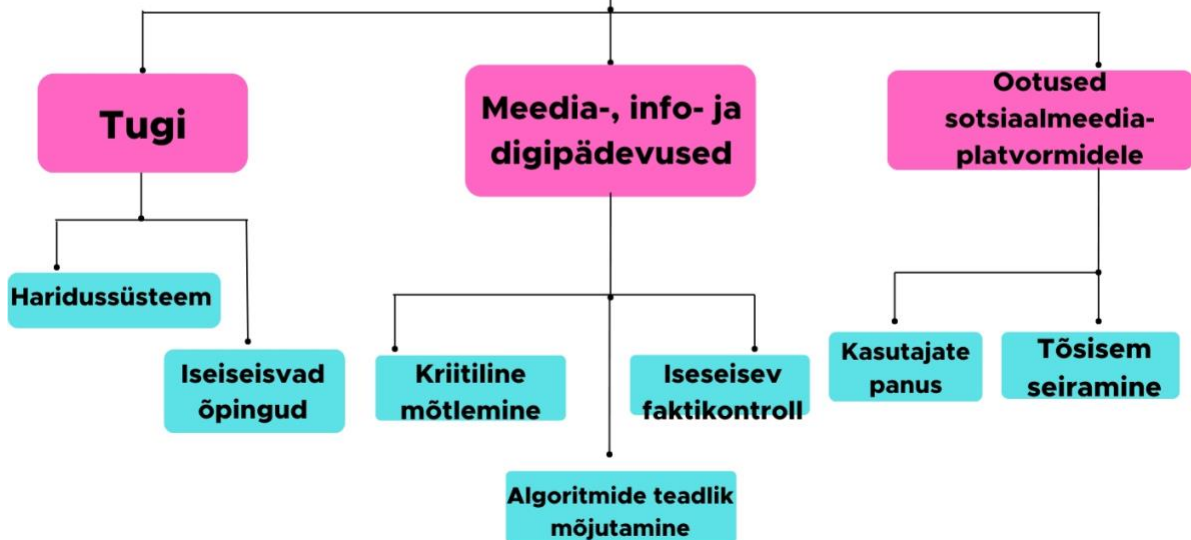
Tugi

Haridussüsteem

Iseiseisvad õpingud

Meedia-, info- ja digipädevused

Kriitiline mõtlemine

Iseseisev faktikontroll

Algoritmide teadlik mõjutamine

Ootused sotsiaalmeedia-platvormidele

Kasutajate panus

Tõsisem seiramine